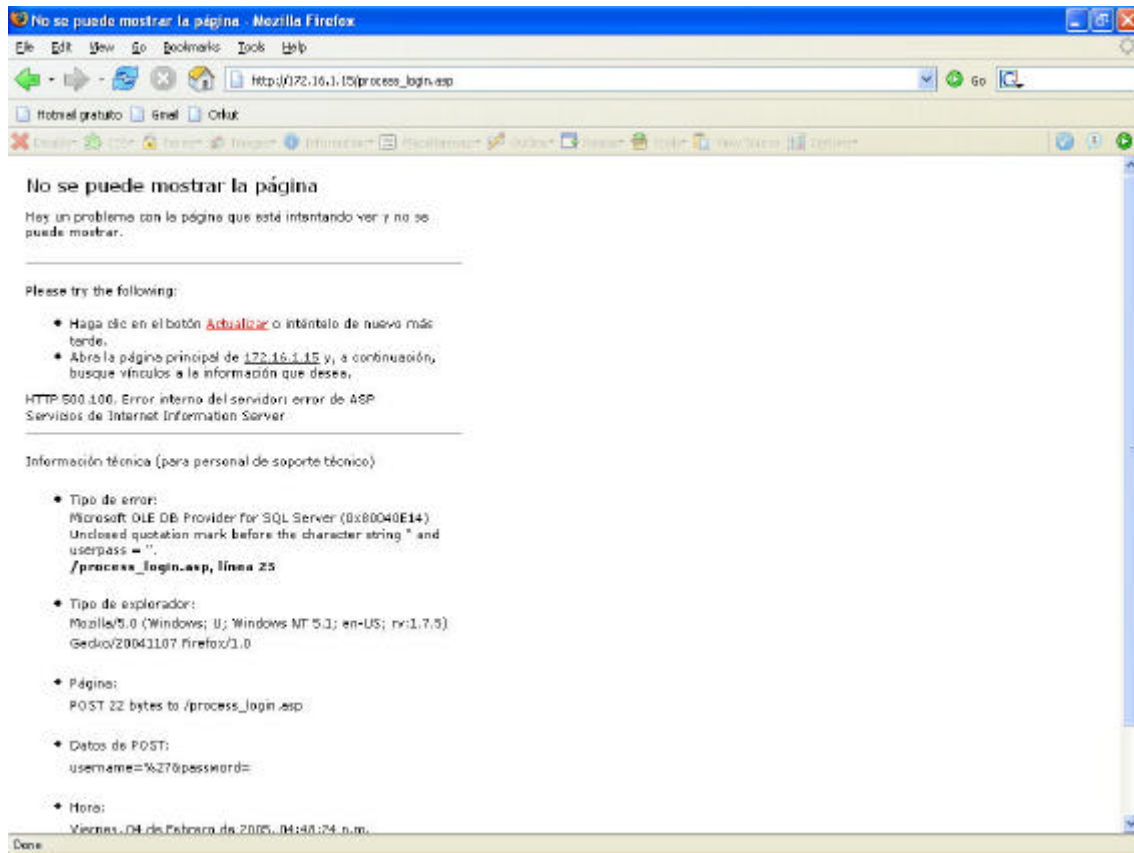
No se puede mostrar la página - Mozilla Firefox

File Edit View Go Bookmarks Tools Help

http://172.16.1.15/process_login.asp

Go

Hotmail gratuito Gmail Orkut

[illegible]

No se puede mostrar la página

Hay un problema con la página que está intentando ver y no se puede mostrar.

Please try the following:

- Haga clic en el botón Actualizar o inténtelo de nuevo más tarde.
- Abra la página principal de 172.16.1.15 y, a continuación, busque vínculos a la información que desea.

HTTP 500.100. Error interno del servidor: error de ASP
Servicios de Internet Information Server

Información técnica (para personal de soporte técnico)

- Tipo de error:
Microsoft OLE DB Provider for SQL Server (0x80040E14)
Unclosed quotation mark before the character string '' and userpass = ''.
/process_login.asp, línea 25

- Tipo de explorador:
Mozilla/5.0 (Windows; U; Windows NT 5.1; en-US; rv:1.7.5) Gecko/20041107 Firefox/1.0

- Página:
POST 22 bytes to /process_login.asp

- Datos de POST:
username=%27&password=

- Hora:
Viernes, 04 de Febrero de 2005, 04:48:24 p.m.

Done